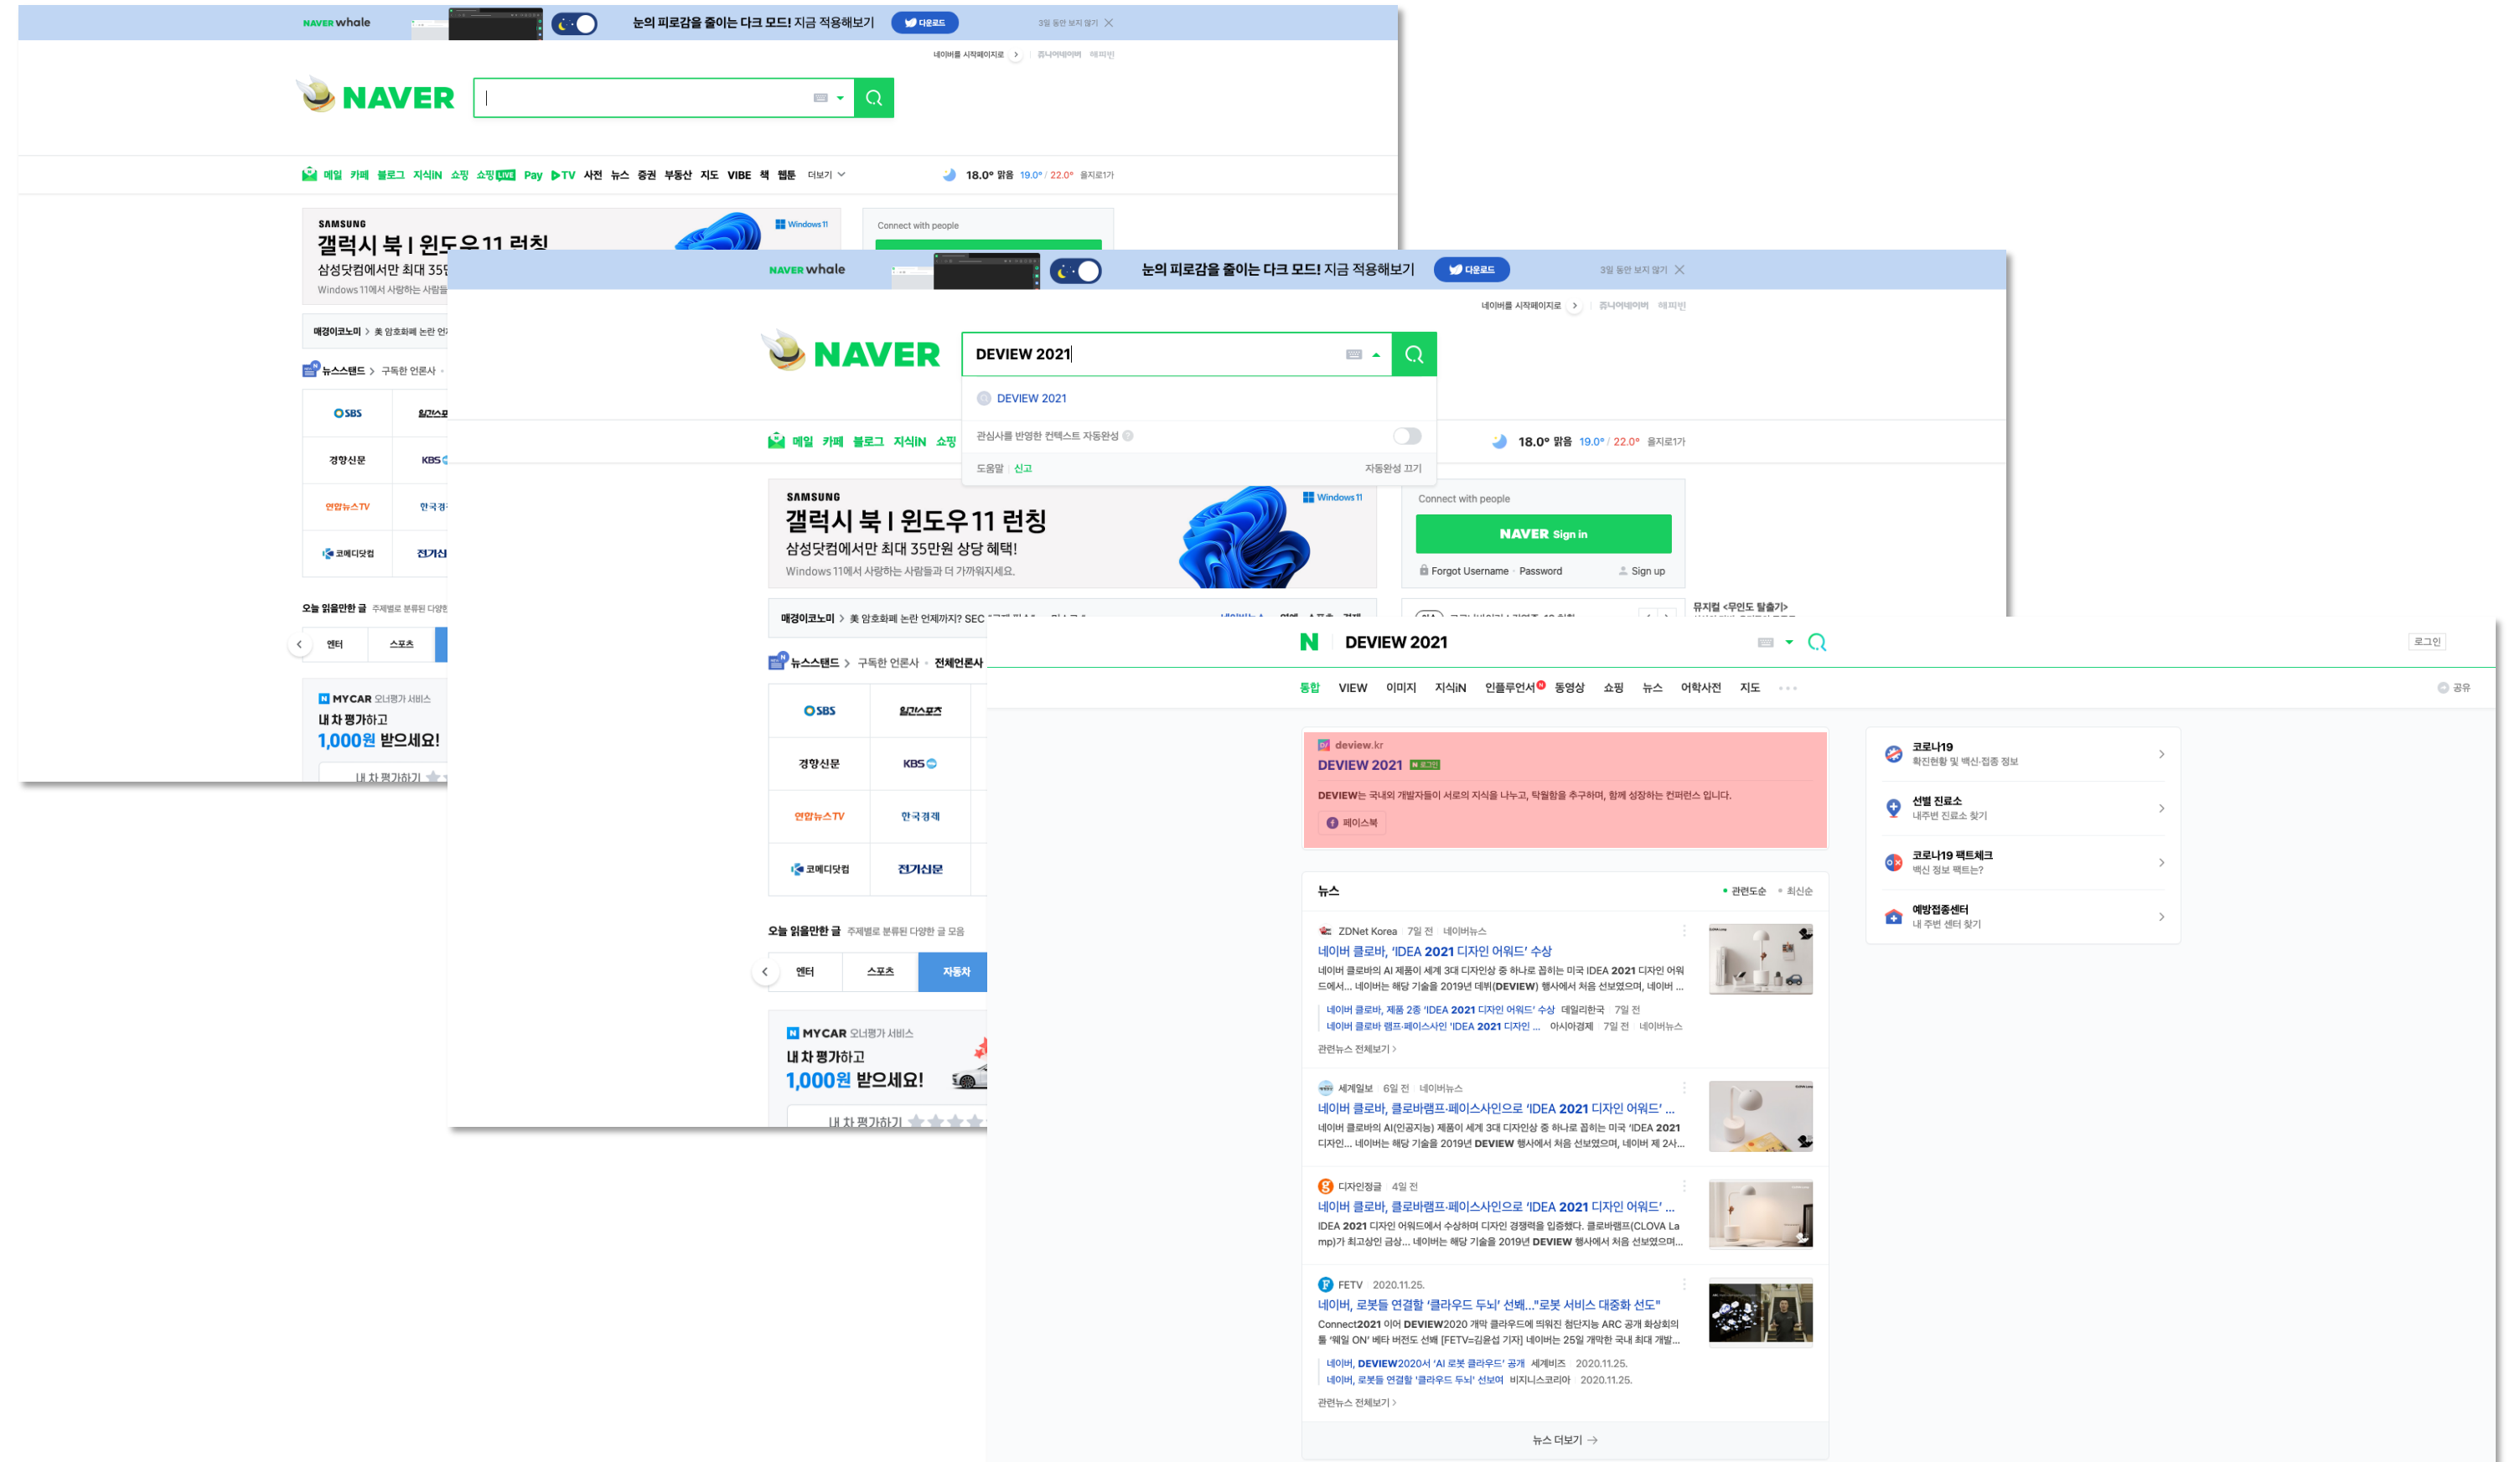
NAVER whale 눈의 피로감을 줄이는 다크 모드! 지금 적용해보기 다운로드 3일 동안 보지 않기

네이버를 시작페이지로 > 쥬니어네이버 해피빈

NAVER

메일 카페 블로그 지식iN 쇼핑 쇼핑LIVE Pay ▶TV 사전 뉴스 증권 부동산 지도 VIBE 책 웹툰 더보기

18.0° 맑음 19.0° / 22.0° 을지로1가

SAMSUNG
갤럭시 북 | 윈도우11 런칭
삼성닷컴에서만 최대 35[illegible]
Windows 11에서 사랑하는 사람들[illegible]

Windows 11

Connect with people

매경이코노미 > 美 암호화폐 논란 언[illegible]

뉴스스탠드 > 구독한 언론사

SBS
경향신문
연합뉴스TV
코메디닷컴

오늘 읽을만한 글 주제별로 분류된 다양한

엔터 스포츠

MYCAR 오너평가 서비스
내 차 평가하고
1,000원 받으세요!
내 차 평가하기

NAVER whale 눈의 피로감을 줄이는 다크 모드! 지금 적용해보기 다운로드 3일 동안 보지 않기

네이버를 시작페이지로 > 쥬니어네이버 해피빈

NAVER

DEVIEW 2021

DEVIEW 2021

관심사를 반영한 컨텍스트 자동완성

도움말 신고 자동완성 끄기

메일 카페 블로그 지식iN 쇼핑

18.0° 맑음 19.0° / 22.0° 을지로1가

SAMSUNG
갤럭시 북 | 윈도우11 런칭
삼성닷컴에서만 최대 35만원 상당 혜택!
Windows 11에서 사랑하는 사람들과 더 가까워지세요.

Windows 11

Connect with people
NAVER Sign in
Forgot Username Password Sign up

뮤지컬 <무인도 탈출기>

매경이코노미 > 美 암호화폐 논란 언제까지? SEC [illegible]

뉴스스탠드 > 구독한 언론사 · 전체언론사

| SBS | 일간스포츠 |
|---|---|
| 경향신문 | KBS |
| 연합뉴스TV | 한국경제 |
| 코메디닷컴 | 전기신문 |

오늘 읽을만한 글 주제별로 분류된 다양한 글 모음

엔터 스포츠 자동차

MYCAR 오너평가 서비스
내 차 평가하고
1,000원 받으세요!
내 차 평가하기

N DEVIEW 2021 로그인

통합 VIEW 이미지 지식iN 인플루언서 동영상 쇼핑 뉴스 어학사전 지도 ··· 공유

deview.kr
DEVIEW 2021
DEVIEW는 국내외 개발자들이 서로의 지식을 나누고, 탁월함을 추구하며, 함께 성장하는 컨퍼런스 입니다.
페이스북

뉴스 · 관련도순 · 최신순

ZDNet Korea 7일 전 네이버뉴스
네이버 클로바, 'IDEA 2021 디자인 어워드' 수상
네이버 클로바의 AI 제품이 세계 3대 디자인상 중 하나로 꼽히는 미국 IDEA 2021 디자인 어워드에서... 네이버는 해당 기술을 2019년 데뷰(DEVIEW) 행사에서 처음 선보였으며, 네이버 ...
네이버 클로바, 제품 2종 'IDEA 2021 디자인 어워드' 수상 데일리한국 7일 전
네이버 클로바 램프·페이스사인 'IDEA 2021 디자인 ... 아시아경제 7일 전 네이버뉴스
관련뉴스 전체보기 >

세계일보 6일 전 네이버뉴스
네이버, 클로바램프·페이스사인으로 'IDEA 2021 디자인 어워드' ...
네이버 클로바의 AI(인공지능) 제품이 세계 3대 디자인상 중 하나로 꼽히는 미국 'IDEA 2021 디자인... 네이버는 해당 기술을 2019년 DEVIEW 행사에서 처음 선보였으며, 네이버 제 2사...

디자인정글 4일 전
네이버, 클로바램프·페이스사인으로 'IDEA 2021 디자인 어워드' ...
IDEA 2021 디자인 어워드에서 수상하며 디자인 경쟁력을 입증했다. 클로바램프(CLOVA Lamp)가 최고상인 금상... 네이버는 해당 기술을 2019년 DEVIEW 행사에서 처음 선보였으며...

FETV 2020.11.25.
네이버, 로봇들 연결할 '클라우드 두뇌' 선봬..."로봇 서비스 대중화 선도"
Connect2021 이어 DEVIEW2020 개막 클라우드에 띄워진 첨단지능 ARC 공개 화상회의툴 '웨일 ON' 베타 버전도 선봬 [FETV=김윤섭 기자] 네이버는 25일 개막한 국내 최대 개발...
네이버, DEVIEW2020서 'AI 로봇 클라우드' 공개 세계비즈 2020.11.25.
네이버, 로봇들 연결할 '클라우드 두뇌' 선보여 비지니스코리아 2020.11.25.
관련뉴스 전체보기 >

뉴스 더보기 →

코로나19
확진현황 및 백신·접종 정보

선별 진료소
내주변 진료소 찾기

코로나19 팩트체크
백신 정보 팩트는?

예방접종센터
내 주변 센터 찾기